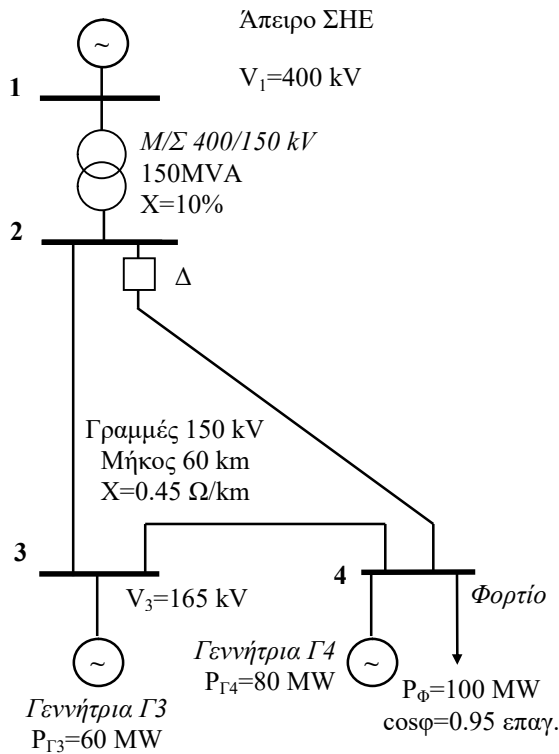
Άπειρο ΣΗΕ

$V_1$=400 kV

1

Μ/Σ 400/150 kV
150MVA
X=10%

2

Δ

Γραμμές 150 kV
Μήκος 60 km
X=0.45 Ω/km

3

$V_3$=165 kV

4

Φορτίο

Γεννήτρια Γ4
$P_{Γ4}$=80 MW

$P_Φ$=100 MW
cosφ=0.95 επαγ.

Γεννήτρια Γ3
$P_{Γ3}$=60 MW